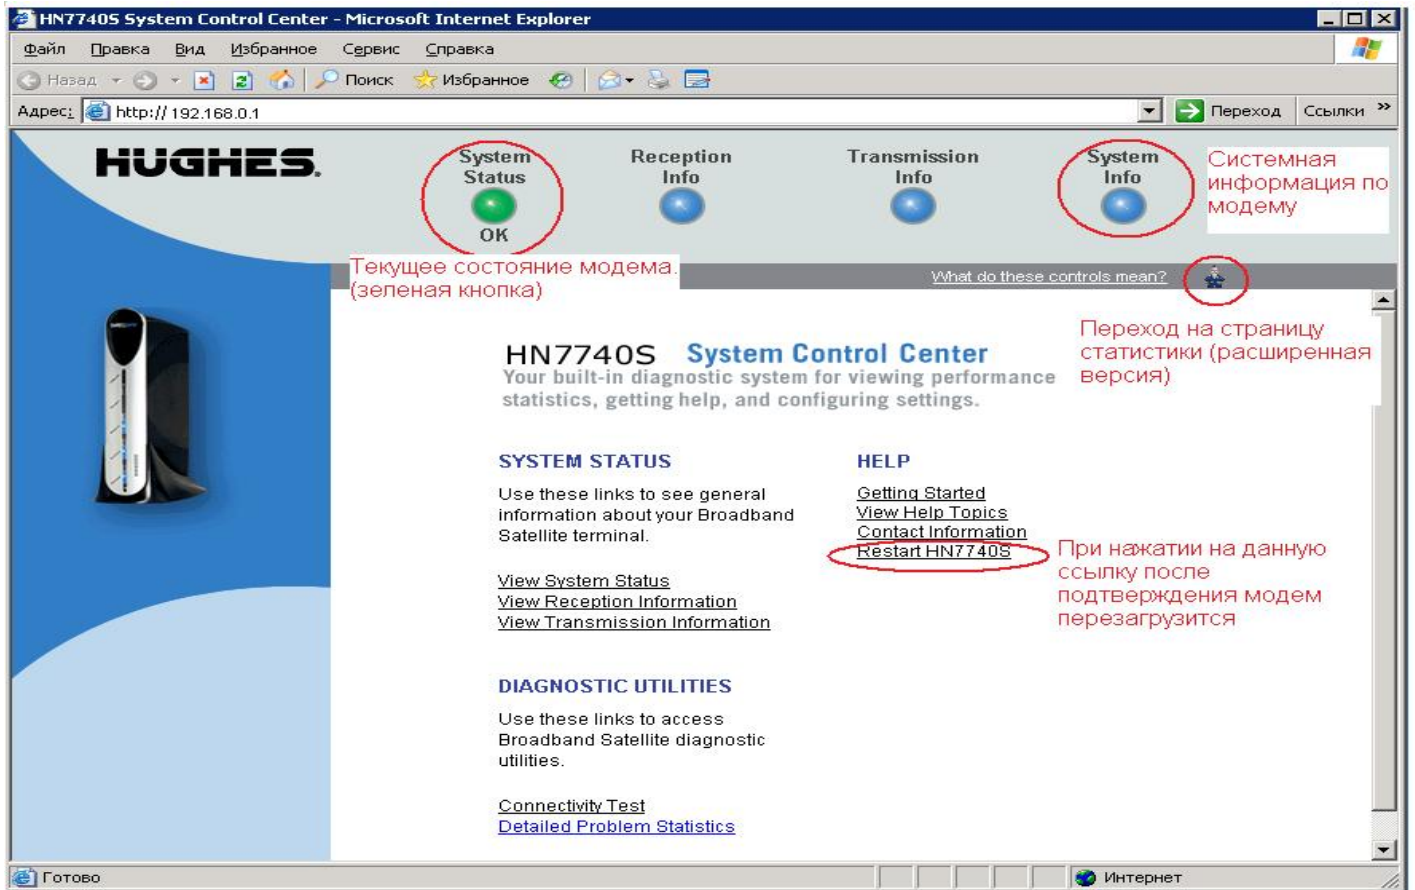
HN7740S System Control Center - Microsoft Internet Explorer

Файл Правка Вид Избранное Сервис Справка

Назад Поиск Избранное

Адрес: http:// 192.168.0.1 Переход Ссылки

HUGHES.

System Status OK

Reception Info

Transmission Info

System Info

Системная информация по модему

Текущее состояние модема. (зеленая кнопка)

What do these controls mean?

Переход на страницу статистики (расширенная версия)

HN7740S System Control Center

Your built-in diagnostic system for viewing performance statistics, getting help, and configuring settings.

SYSTEM STATUS

Use these links to see general information about your Broadband Satellite terminal.

View System Status
View Reception Information
View Transmission Information

HELP

Getting Started
View Help Topics
Contact Information
Restart HN7740S

При нажатии на данную ссылку после подтверждения модем перезагрузится

DIAGNOSTIC UTILITIES

Use these links to access Broadband Satellite diagnostic utilities.

Connectivity Test
Detailed Problem Statistics

Готово

Интернет